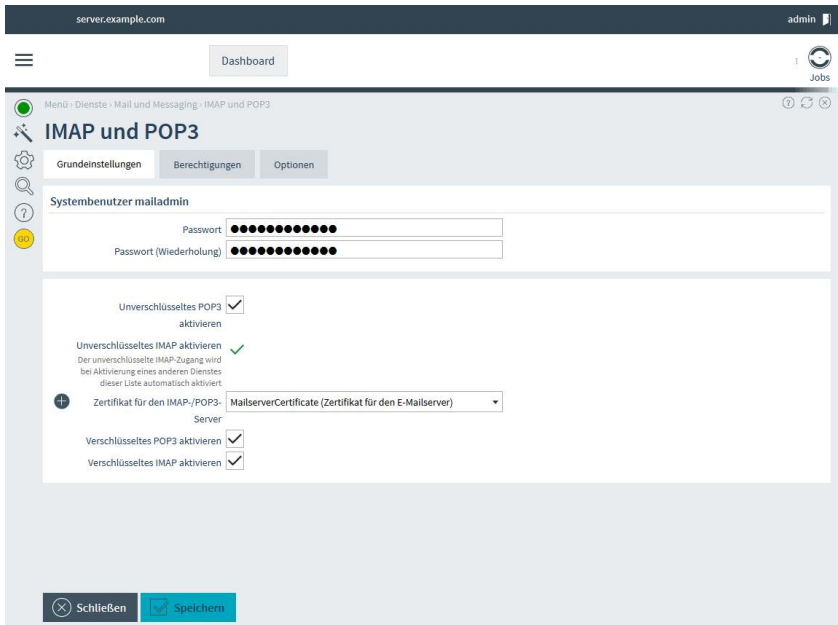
server.example.com

admin

Dashboard

Jobs

GO

Menü › Dienste › Mail und Messaging › IMAP und POP3

IMAP und POP3

Grundeinstellungen | Berechtigungen | Optionen

Systembenutzer mailadmin

Passwort ●●●●●●●●●●●●

Passwort (Wiederholung) ●●●●●●●●●●●●

Unverschlüsseltes POP3 aktivieren

Unverschlüsseltes IMAP aktivieren
Der unverschlüsselte IMAP-Zugang wird bei Aktivierung eines anderen Dienstes dieser Liste automatisch aktiviert

Zertifikat für den IMAP-/POP3-Server MailserverCertificate (Zertifikat für den E-Mailserver)

Verschlüsseltes POP3 aktivieren

Verschlüsseltes IMAP aktivieren

Schließen

Speichern